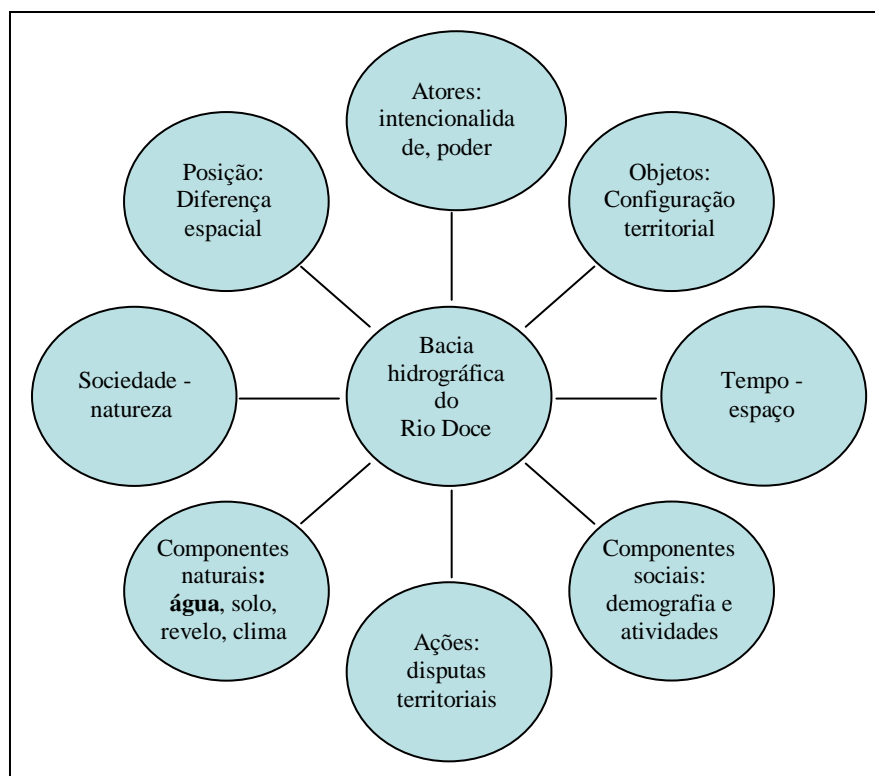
Atores: intencionalida de, poder

Posição: Diferença espacial

Objetos: Configuração territorial

Sociedade - natureza

Bacia hidrográfica do Rio Doce

Tempo - espaço

Componentes naturais: **água**, solo, revelo, clima

Componentes sociais: demografia e atividades

Ações: disputas territoriais